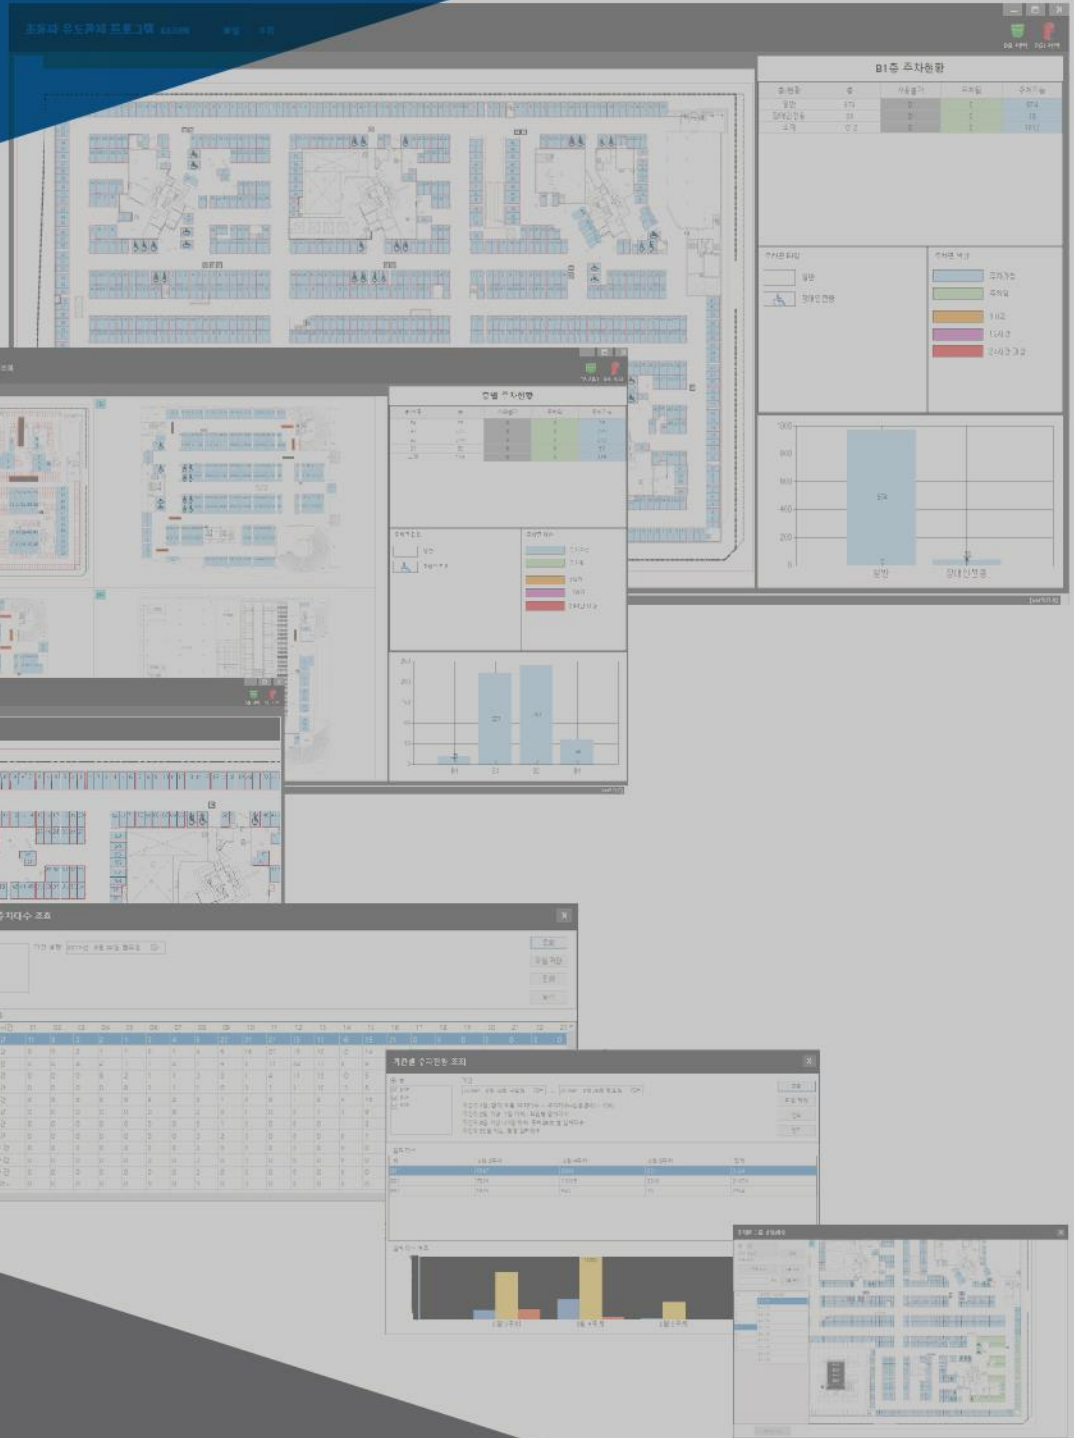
B1층 주차현황

| 층현황 | 총 | 사용불가 | 주차됨 | 주차가능 |
|---|---|---|---|---|
| 일반 | 574 | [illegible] | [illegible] | 574 |
| 장애인전용 | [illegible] | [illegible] | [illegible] | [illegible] |
| 소계 | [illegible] | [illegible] | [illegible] | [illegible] |

주차면 타입
일반
장애인전용

주차면 색상
주차가능
주차됨
1시간
1시간
2시간 이상

일반
장애인전용

층별 주차현황

B1
B2
B3
B4

주차대수 조회

개관별 주차현황 조회